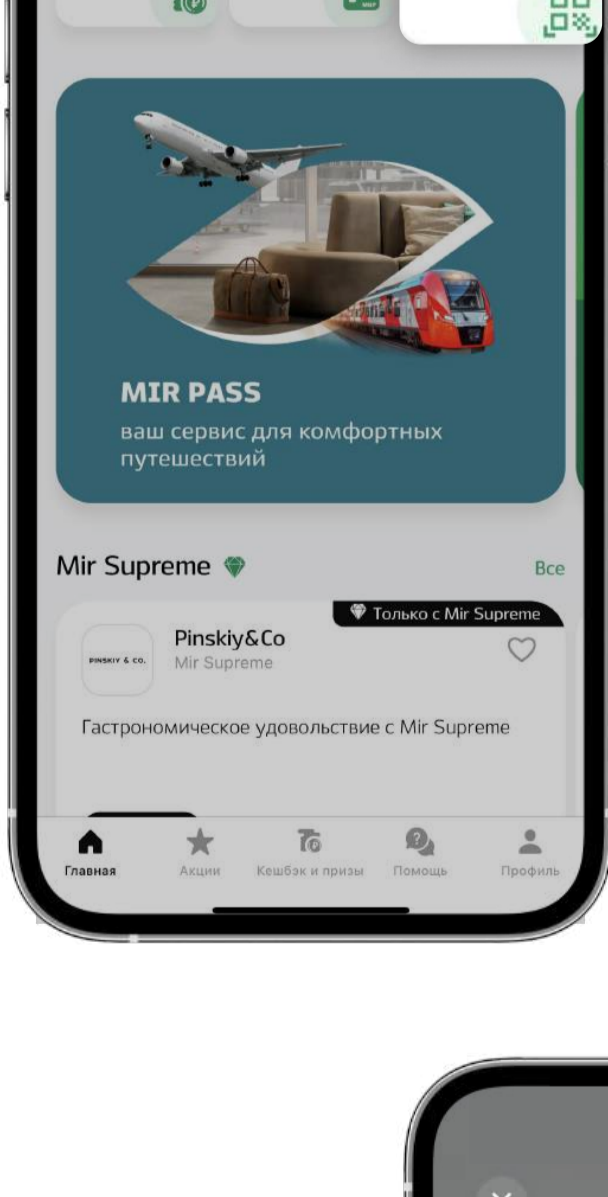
MIR PASS
ваш сервис для комфортных путешествий

Mir Supreme

Все

Только с Mir Supreme

PINSKIY & CO.

Pinskiy&Co
Mir Supreme

Гастрономическое удовольствие с Mir Supreme

Главная
Акции
Кешбэк и призы
Помощь
Профиль